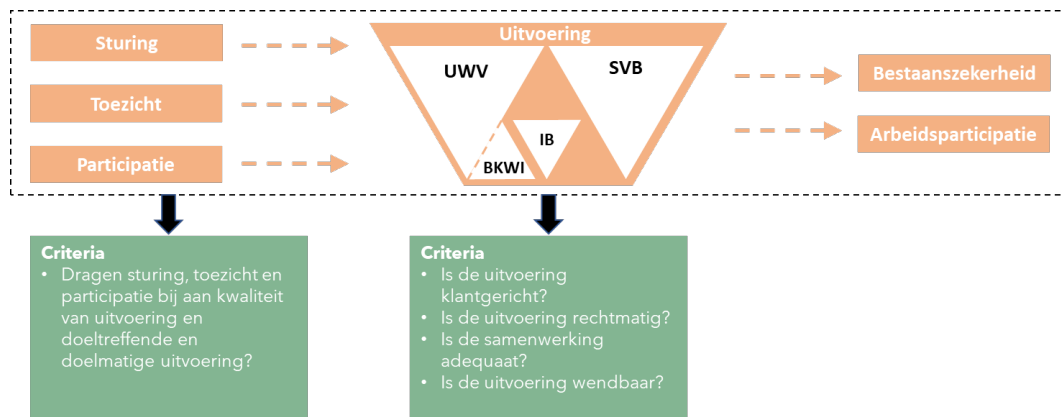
Sturing

Toezicht

Participatie

Uitvoering

UWV

SVB

IB

BKWI

Bestaanszekerheid

Arbeidsparticipatie

Criteria
• Dragen sturing, toezicht en participatie bij aan kwaliteit van uitvoering en doeltreffende en doelmatige uitvoering?

Criteria
• Is de uitvoering klantgericht?
• Is de uitvoering rechtmatig?
• Is de samenwerking adequaat?
• Is de uitvoering wendbaar?